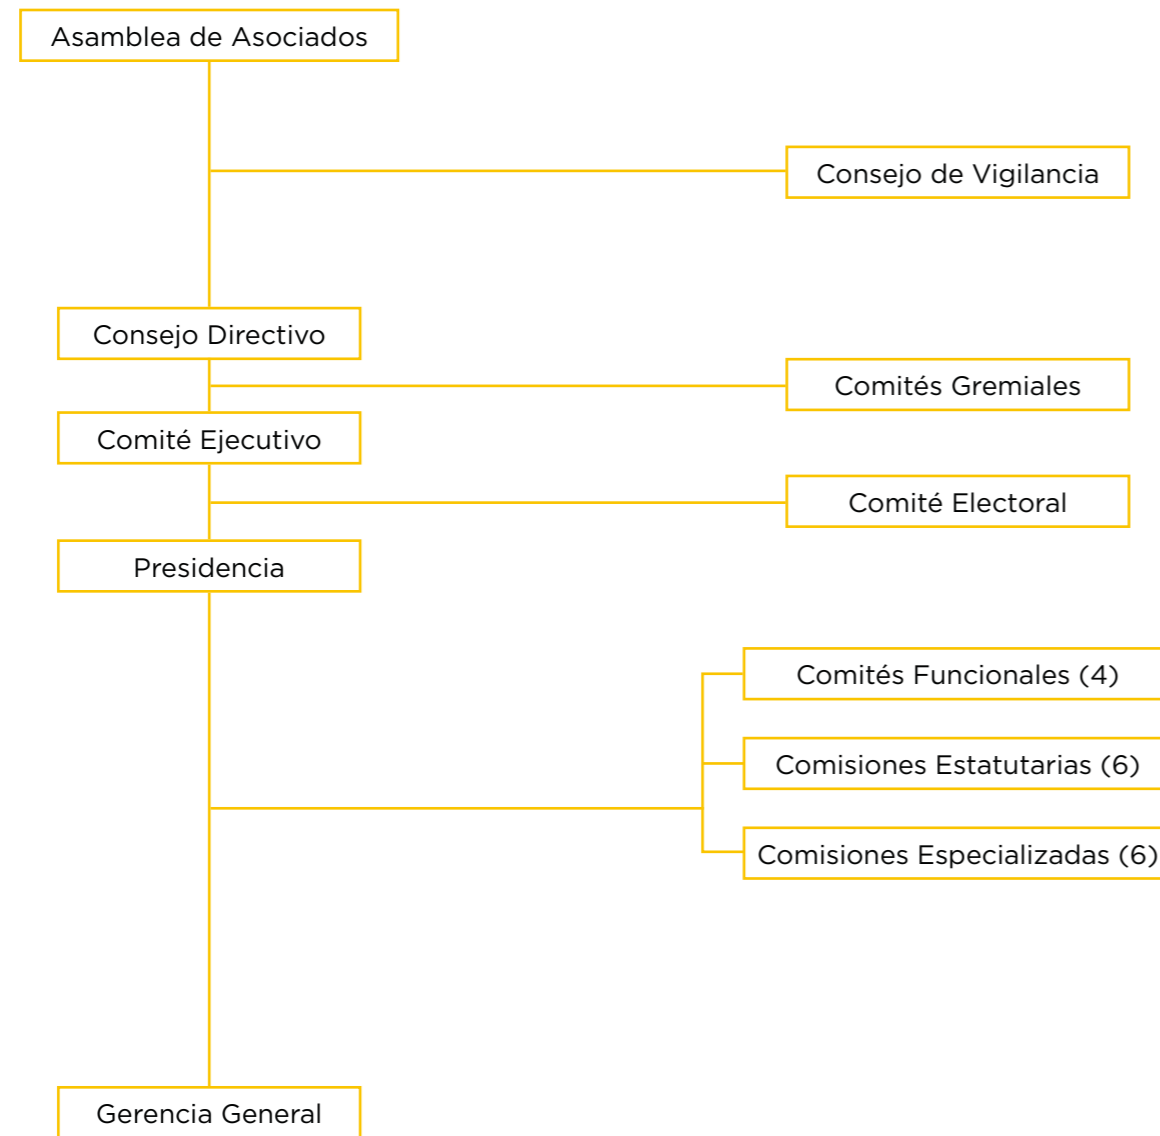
Asamblea de Asociados

Consejo de Vigilancia

Consejo Directivo

Comités Gremiales

Comité Ejecutivo

Comité Electoral

Presidencia

Comités Funcionales (4)

Comisiones Estatutarias (6)

Comisiones Especializadas (6)

Gerencia General